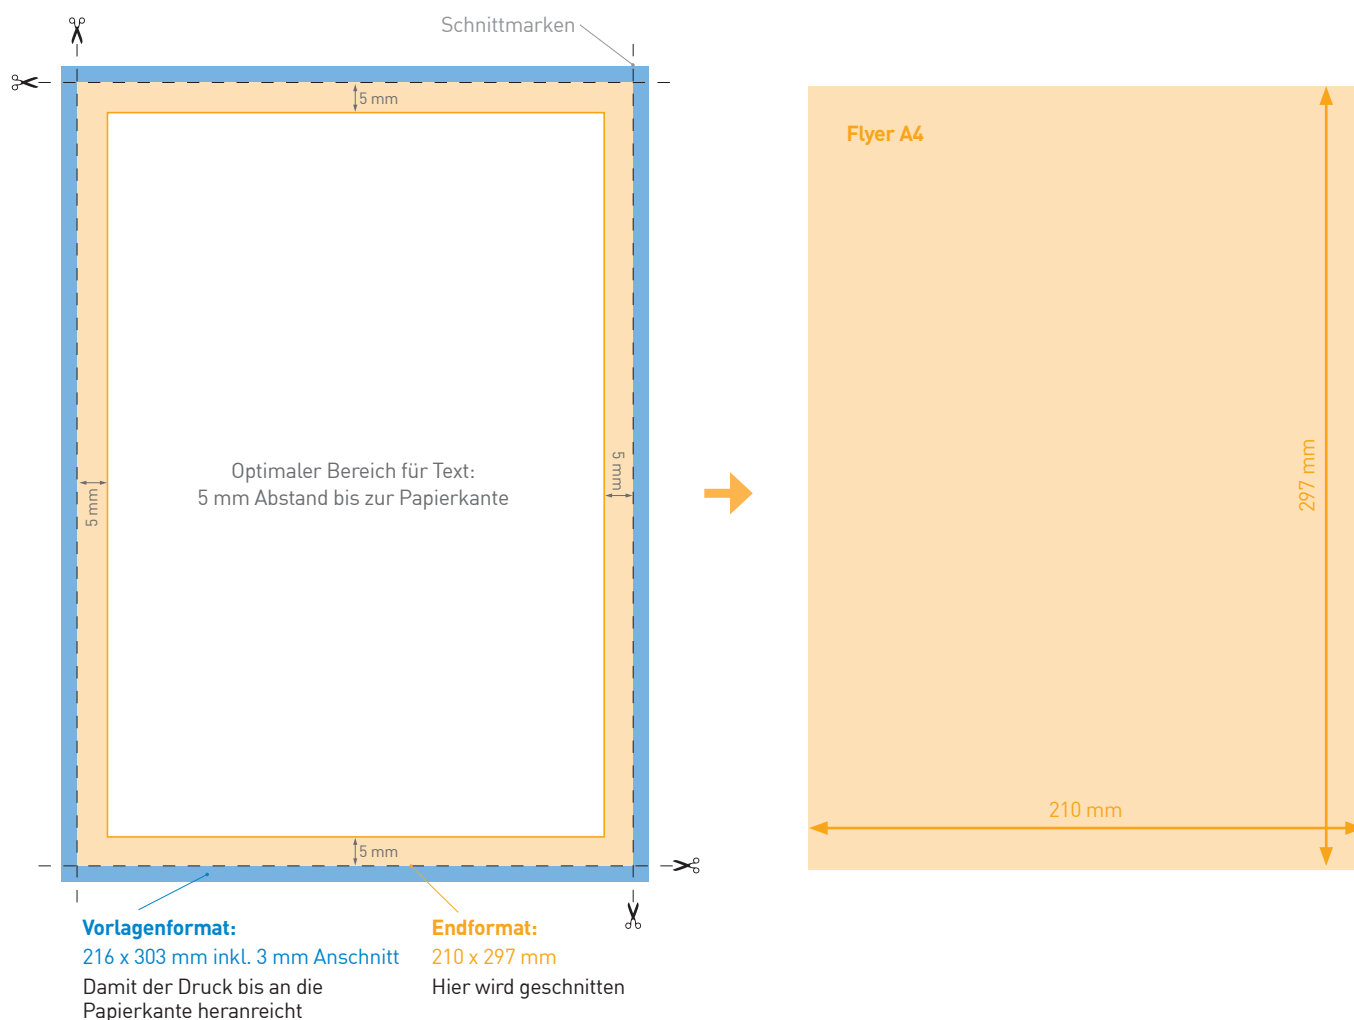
Schnittmarken

5 mm

5 mm

5 mm

Optimaler Bereich für Text:
5 mm Abstand bis zur Papierkante

5 mm

Vorlagenformat:
216 x 303 mm inkl. 3 mm Anschnitt
Damit der Druck bis an die Papierkante heranreicht

Endformat:
210 x 297 mm
Hier wird geschnitten

Flyer A4

297 mm

210 mm